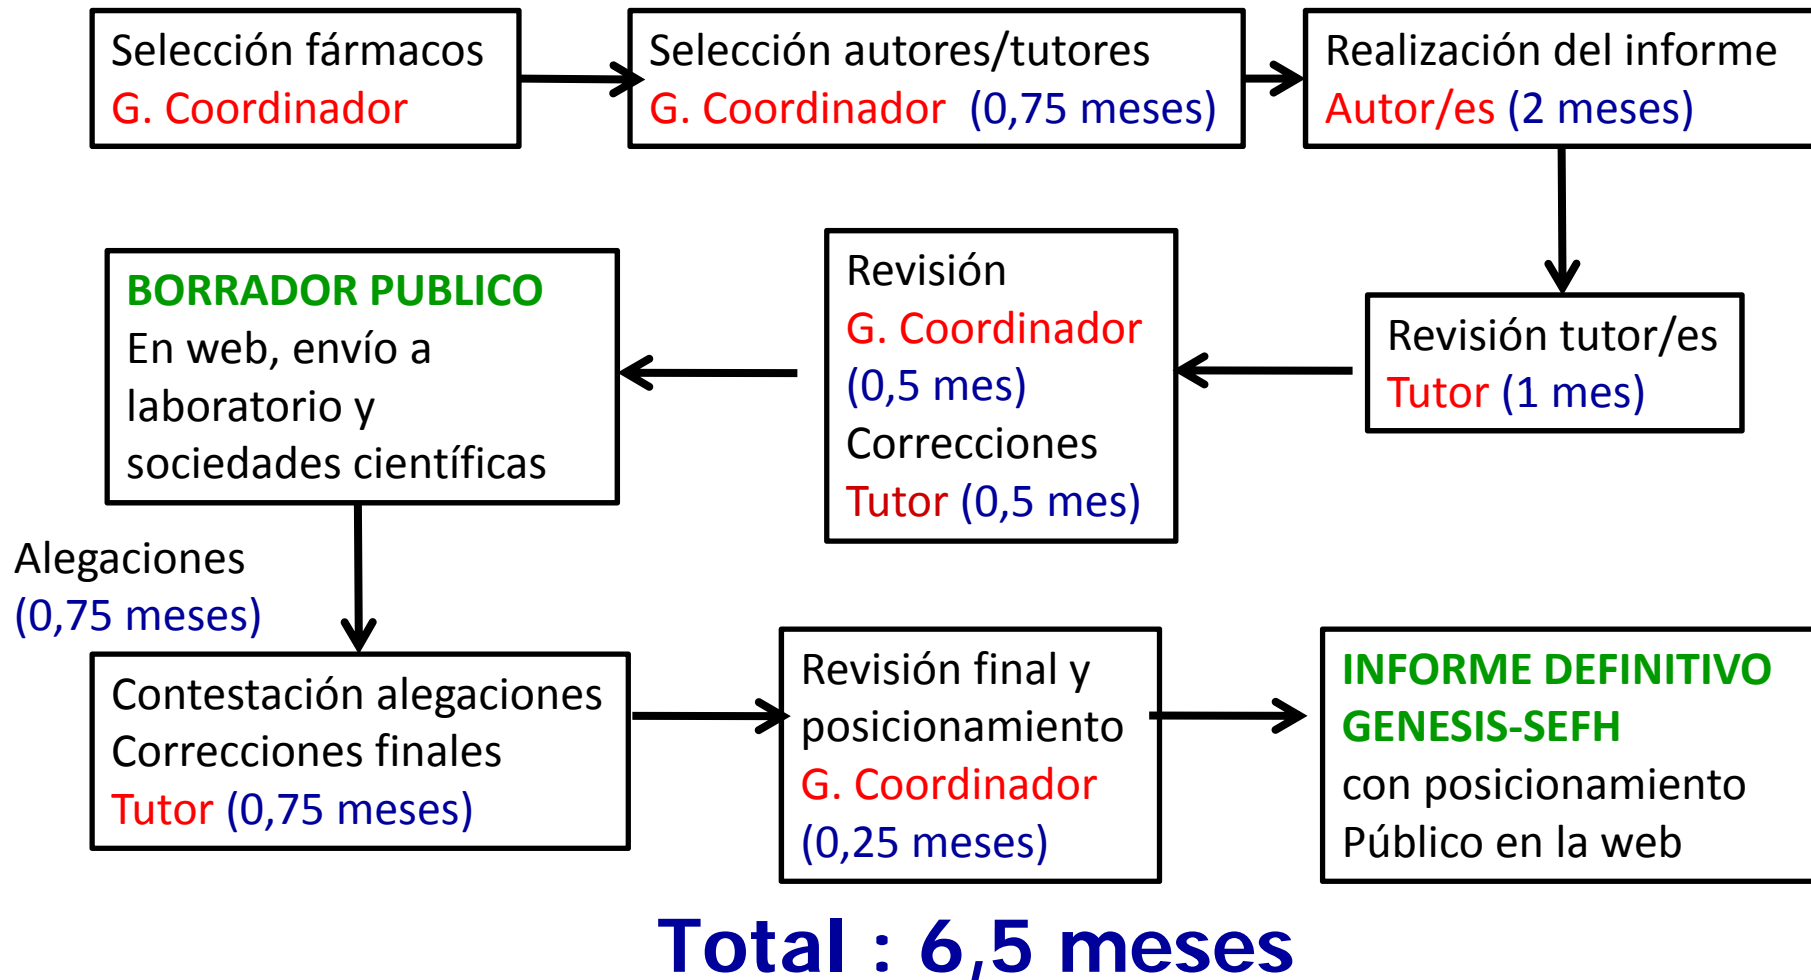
Selección fármacos
G. Coordinador

Selección autores/tutores
G. Coordinador (0,75 meses)

Realización del informe
Autor/es (2 meses)

Revisión tutor/es
Tutor (1 mes)

Revisión
G. Coordinador
(0,5 mes)
Correcciones
Tutor (0,5 mes)

BORRADOR PUBLICO
En web, envío a laboratorio y sociedades científicas

Alegaciones
(0,75 meses)

Contestación alegaciones
Correcciones finales
Tutor (0,75 meses)

Revisión final y posicionamiento
G. Coordinador
(0,25 meses)

INFORME DEFINITIVO
GENESIS-SEFH
con posicionamiento
Público en la web

Total : 6,5 meses